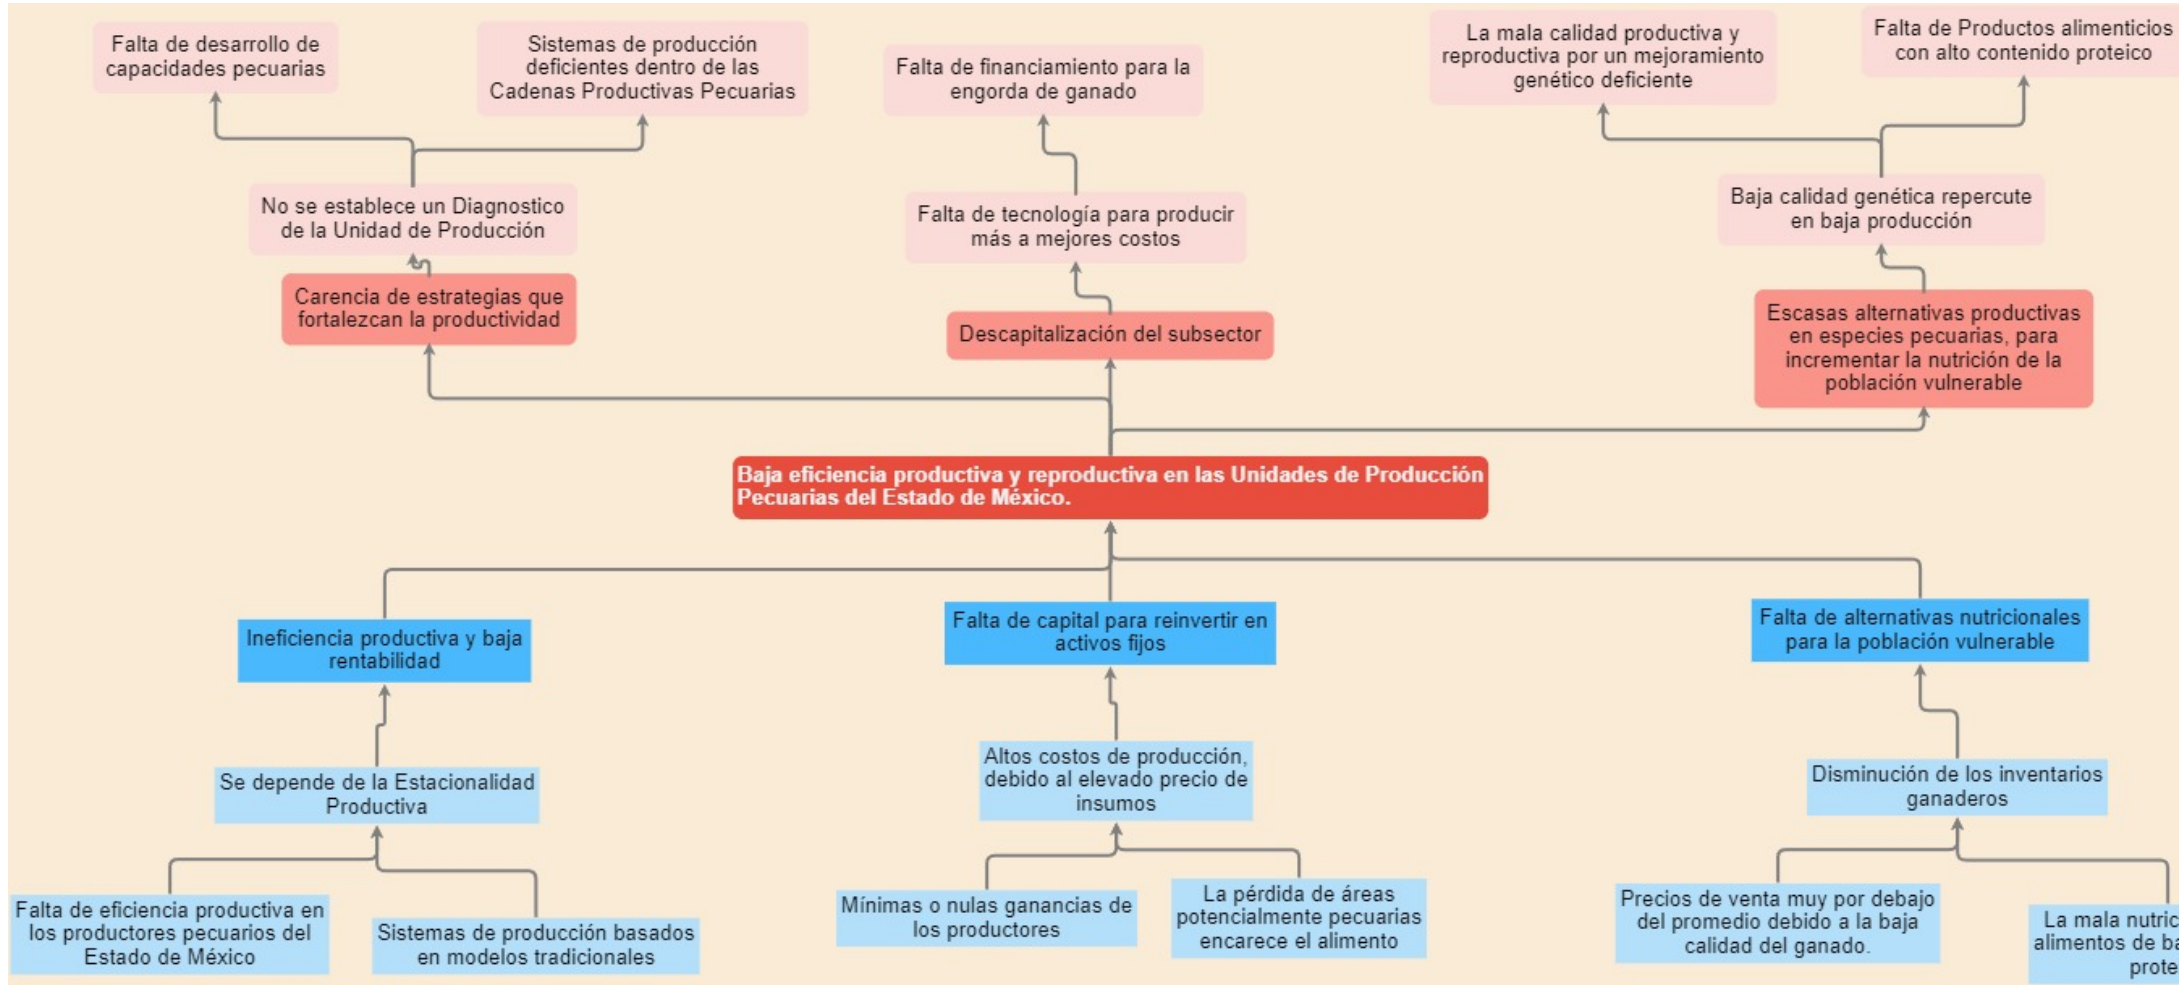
Falta de desarrollo de capacidades pecuarias

Sistemas de producción deficientes dentro de las Cadenas Productivas Pecuarias

Falta de financiamiento para la engorda de ganado

La mala calidad productiva y reproductiva por un mejoramiento genético deficiente

Falta de Productos alimenticios con alto contenido proteico

No se establece un Diagnostico de la Unidad de Producción

Falta de tecnología para producir más a mejores costos

Baja calidad genética repercute en baja producción

Carencia de estrategias que fortalezcan la productividad

Descapitalización del subsector

Escasas alternativas productivas en especies pecuarias, para incrementar la nutrición de la población vulnerable

Baja eficiencia productiva y reproductiva en las Unidades de Producción Pecuarias del Estado de México.

Ineficiencia productiva y baja rentabilidad

Falta de capital para reinvertir en activos fijos

Falta de alternativas nutricionales para la población vulnerable

Se depende de la Estacionalidad Productiva

Altos costos de producción, debido al elevado precio de insumos

Disminución de los inventarios ganaderos

Falta de eficiencia productiva en los productores pecuarios del Estado de México

Sistemas de producción basados en modelos tradicionales

Mínimas o nulas ganancias de los productores

La pérdida de áreas potencialmente pecuarias encarece el alimento

Precios de venta muy por debajo del promedio debido a la baja calidad del ganado.

La mala nutric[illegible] alimentos de ba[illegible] prote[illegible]